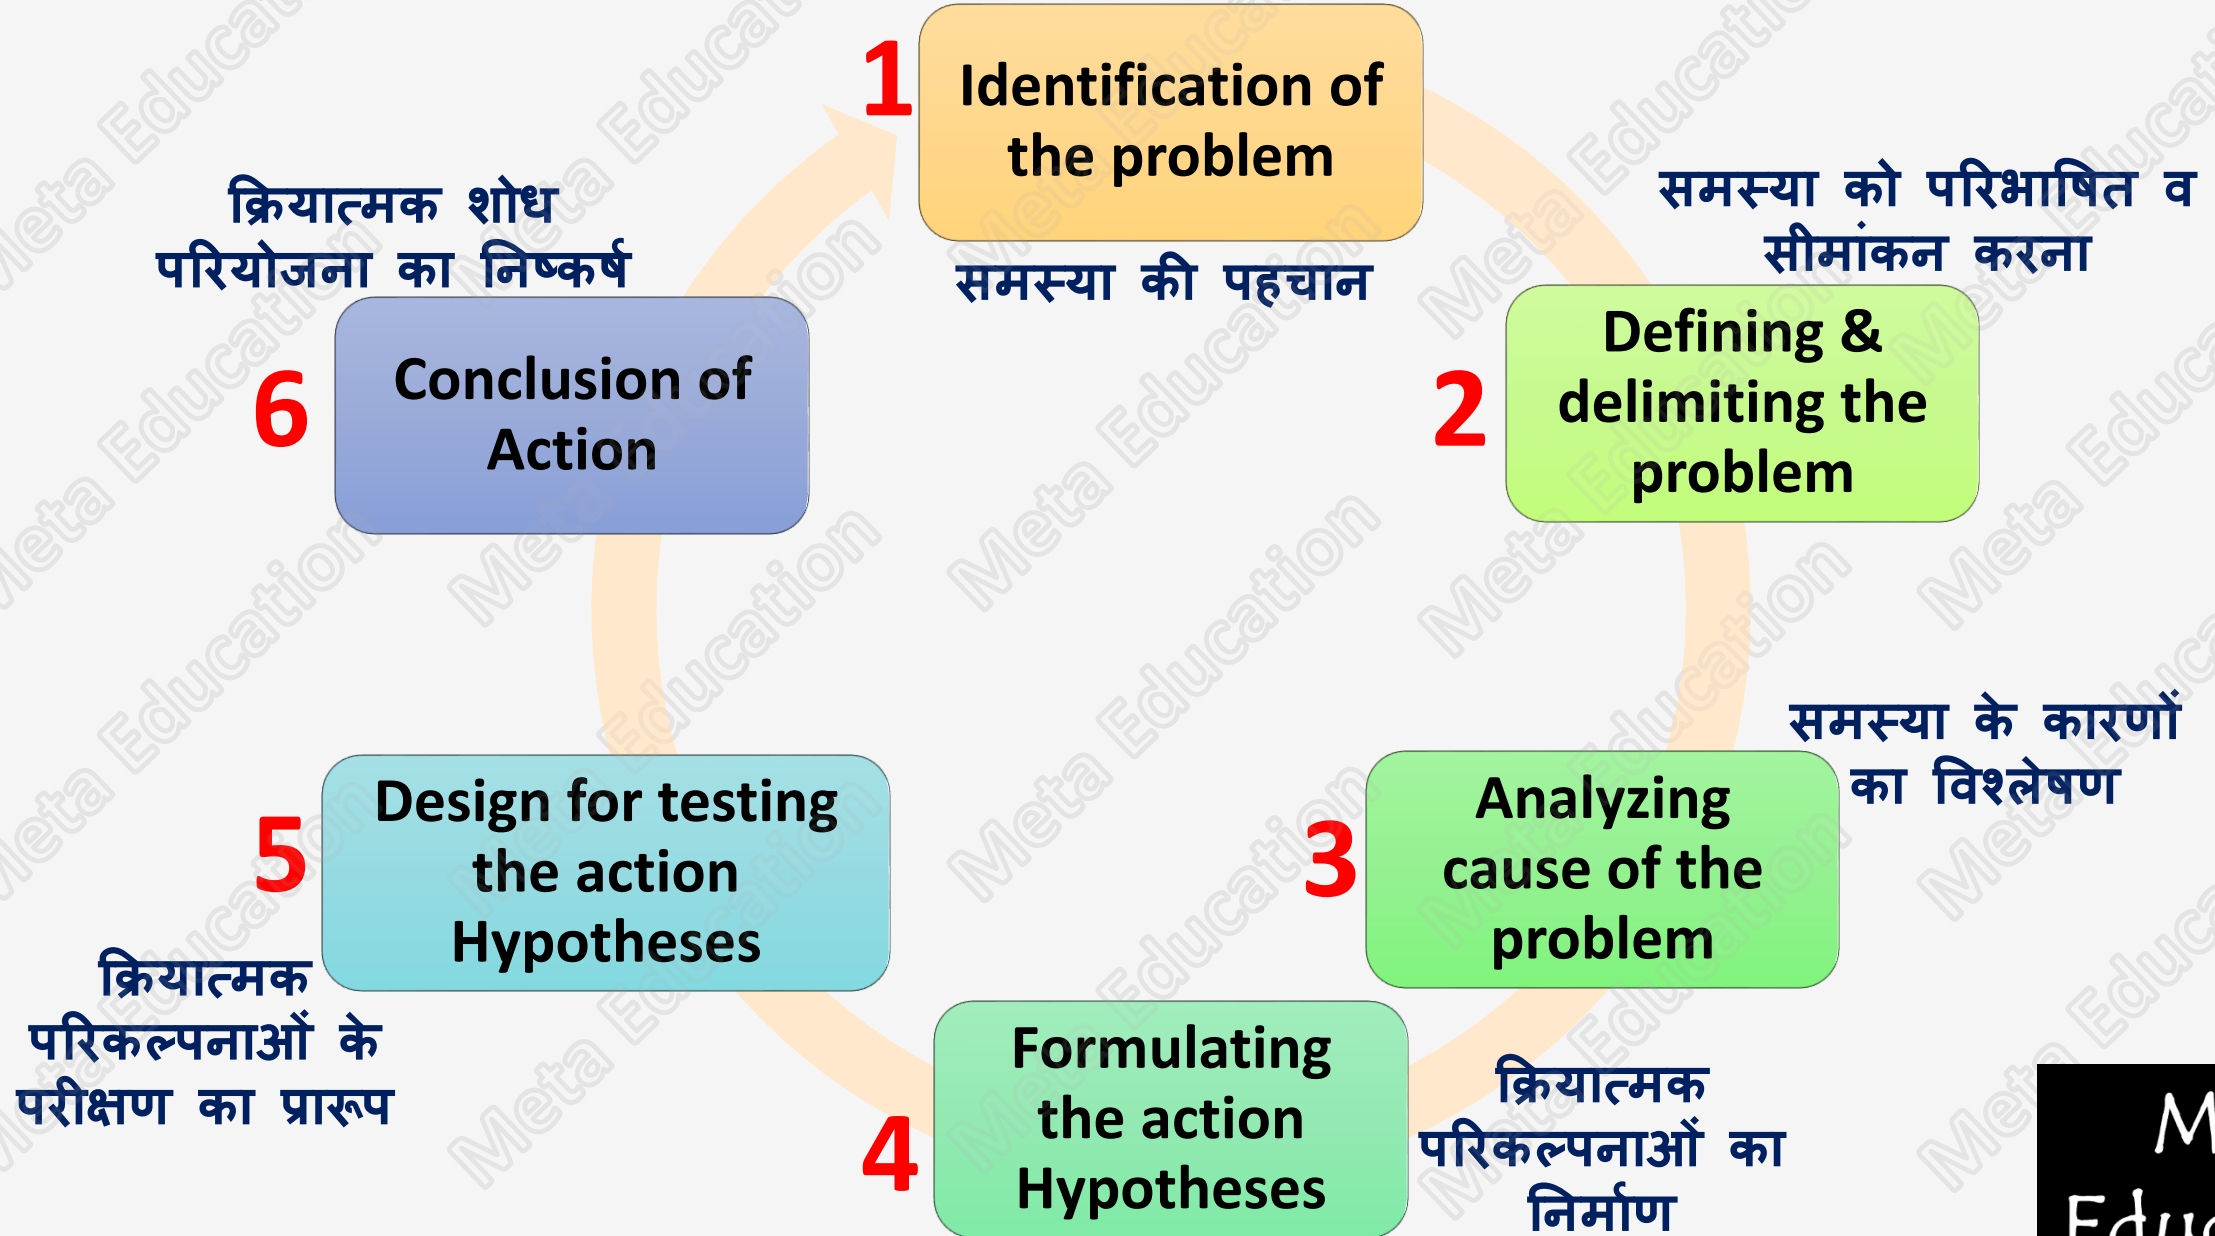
1
Identification of the problem

समस्या की पहचान

समस्या को परिभाषित व सीमांकन करना

2
Defining & delimiting the problem

समस्या के कारणों का विश्लेषण

3
Analyzing cause of the problem

4
Formulating the action Hypotheses

क्रियात्मक परिकल्पनाओं का निर्माण

5
Design for testing the action Hypotheses

क्रियात्मक परिकल्पनाओं के परीक्षण का प्रारूप

6
Conclusion of Action

क्रियात्मक शोध परियोजना का निष्कर्ष

M
Edu